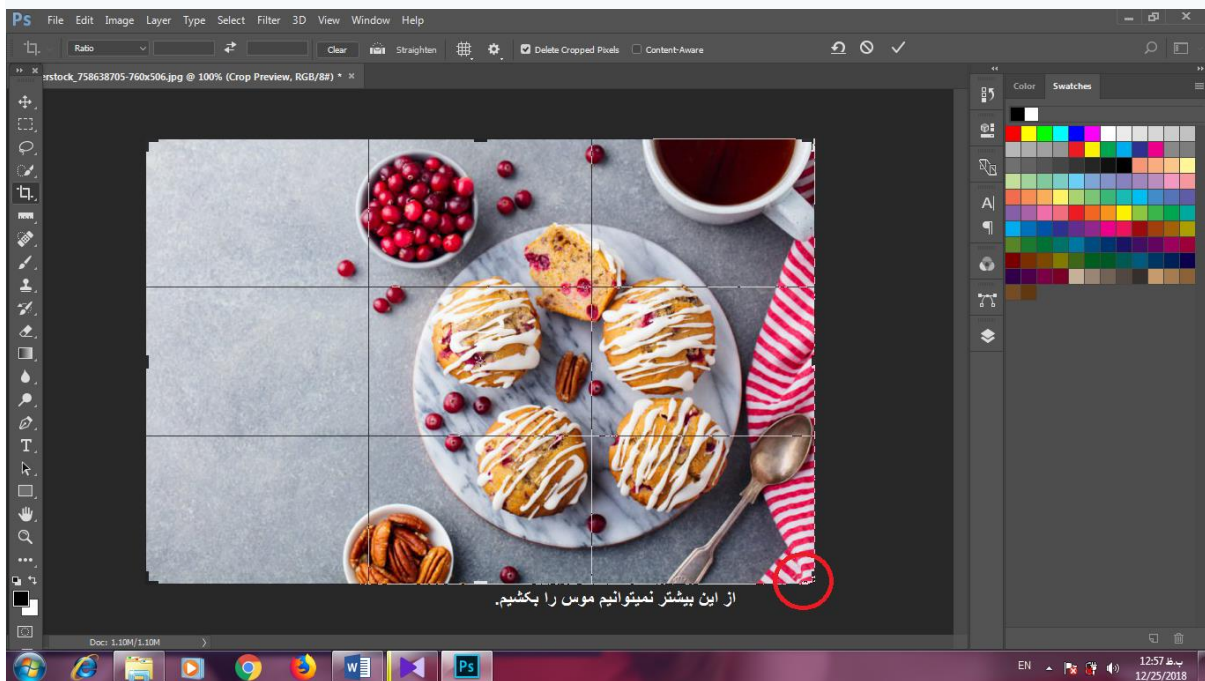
Ps File Edit Image Layer Type Select Filter 3D View Window Help

Ratio Clear Straighten Delete Cropped Pixels Content-Aware

erstock_758638705-760x506.jpg @ 100% (Crop Preview, RGB/8#) *

Color Swatches

از این بیشتر نمیتوانیم موس را بکشیم.

Doc: 1.10M/1.10M

EN 12:57 ب.ظ 12/25/2018